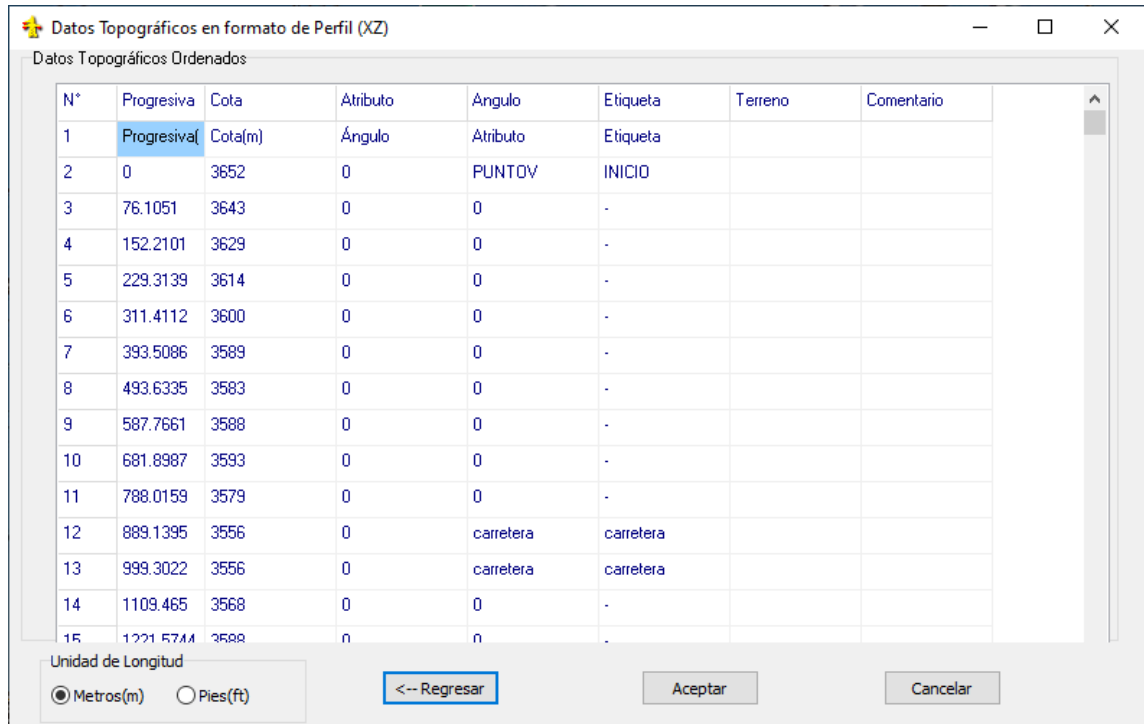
Datos Topográficos en formato de Perfil (XZ)

Datos Topográficos Ordenados

| N° | Progresiva | Cota | Atributo | Angulo | Etiqueta | Terreno | Comentario |
|---|---|---|---|---|---|---|---|
| 1 | Progresiva( | Cota(m) | Ángulo | Atributo | Etiqueta | | |
| 2 | 0 | 3652 | 0 | PUNTOV | INICIO | | |
| 3 | 76.1051 | 3643 | 0 | 0 | - | | |
| 4 | 152.2101 | 3629 | 0 | 0 | - | | |
| 5 | 229.3139 | 3614 | 0 | 0 | - | | |
| 6 | 311.4112 | 3600 | 0 | 0 | - | | |
| 7 | 393.5086 | 3589 | 0 | 0 | - | | |
| 8 | 493.6335 | 3583 | 0 | 0 | - | | |
| 9 | 587.7661 | 3588 | 0 | 0 | - | | |
| 10 | 681.8987 | 3593 | 0 | 0 | - | | |
| 11 | 788.0159 | 3579 | 0 | 0 | - | | |
| 12 | 889.1395 | 3556 | 0 | carretera | carretera | | |
| 13 | 999.3022 | 3556 | 0 | carretera | carretera | | |
| 14 | 1109.465 | 3568 | 0 | 0 | - | | |
| 15 | 1221.5744 | 3588 | 0 | 0 | - | | |

Unidad de Longitud
Metros(m) Pies(ft)

<-- Regresar
Aceptar
Cancelar